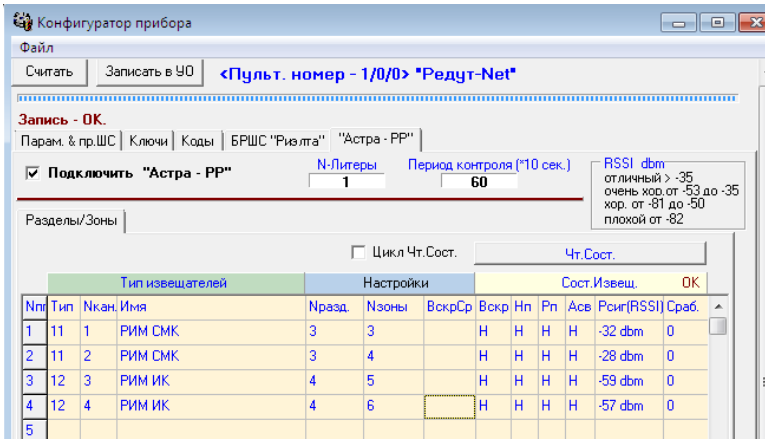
Конфигуратор прибора

Файл

Считать | Записать в УО | <Пульт. номер - 1/0/0> "Редут-Net"

Запись - OK.

Парам. & пр.ШС | Ключи | Коды | БРШС "Риэлта" | "Астра - РР"

☑ Подключить "Астра - РР"

N-Литеры
1

Период контроля (*10 сек.)
60

RSSI dbm
отличный > -35
очень хор.от -53 до -35
хор. от -81 до -50
плохой от -82

Разделы/Зоны

☐ Цикл Чт.Сост.

Чт.Сост.

| | Тип извещателей | | | Настройки | | | Сост.Извещ. | | | | | OK |
|---|---|---|---|---|---|---|---|---|---|---|---|---|
| Nпп | Тип | Nкан. | Имя | Nразд. | Nзоны | ВскрСр | Вскр | Нп | Рп | Асв | Рсиг(RSSI) | Сраб. |
| 1 | 11 | 1 | РИМ СМК | 3 | 3 | | Н | Н | Н | Н | -32 dbm | 0 |
| 2 | 11 | 2 | РИМ СМК | 3 | 4 | | Н | Н | Н | Н | -28 dbm | 0 |
| 3 | 12 | 3 | РИМ ИК | 4 | 5 | | Н | Н | Н | Н | -59 dbm | 0 |
| 4 | 12 | 4 | РИМ ИК | 4 | 6 | | Н | Н | Н | Н | -57 dbm | 0 |
| 5 | | | | | | | | | | | | |